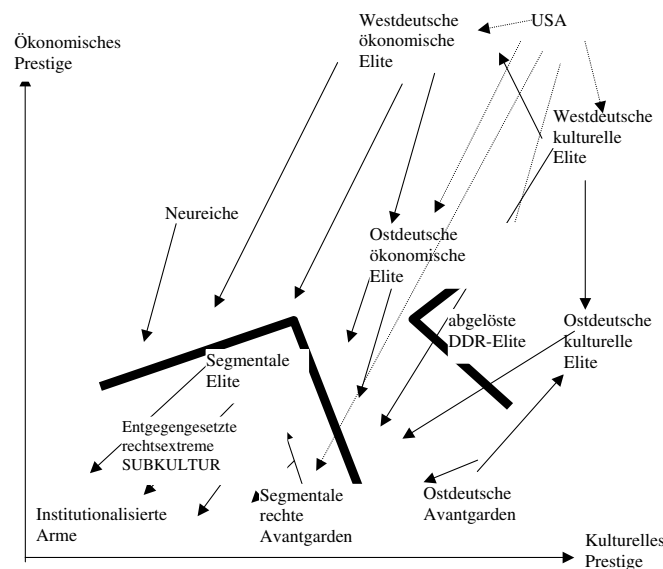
Westdeutsche ökonomische Elite

USA

Ökonomisches Prestige

Westdeutsche kulturelle Elite

Neureiche

Ostdeutsche ökonomische Elite

abgelöste DDR-Elite

Ostdeutsche kulturelle Elite

Segmentale Elite

Entgegengesetzte rechtsextreme SUBKULTUR

Segmentale rechte Avantgarden

Ostdeutsche Avantgarden

Institutionalisierte Arme

Kulturelles Prestige